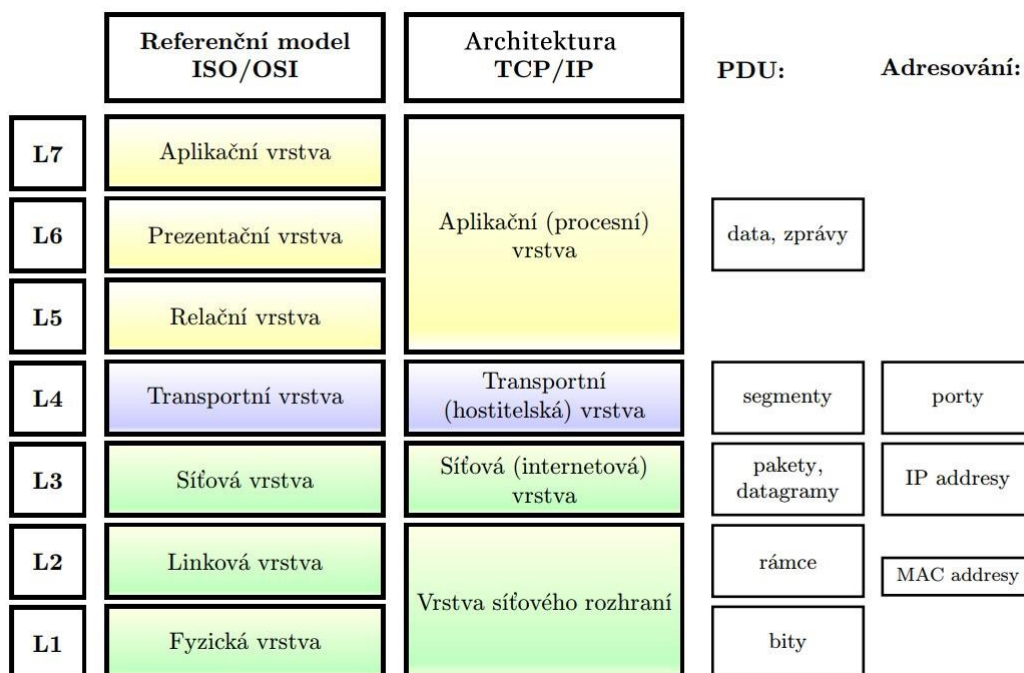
| | Referenční model ISO/OSI | Architektura TCP/IP | PDU: | Adresování: |
|---|---|---|---|---|
| L7 | Aplikační vrstva | Aplikační (procesní) vrstva | data, zprávy | |
| L6 | Prezentační vrstva | | | |
| L5 | Relační vrstva | | | |
| L4 | Transportní vrstva | Transportní (hostitelská) vrstva | segmenty | porty |
| L3 | Síťová vrstva | Síťová (internetová) vrstva | pakety, datagramy | IP addresy |
| L2 | Linková vrstva | Vrstva síťového rozhraní | rámce | MAC addresy |
| L1 | Fyzická vrstva | | bity | |